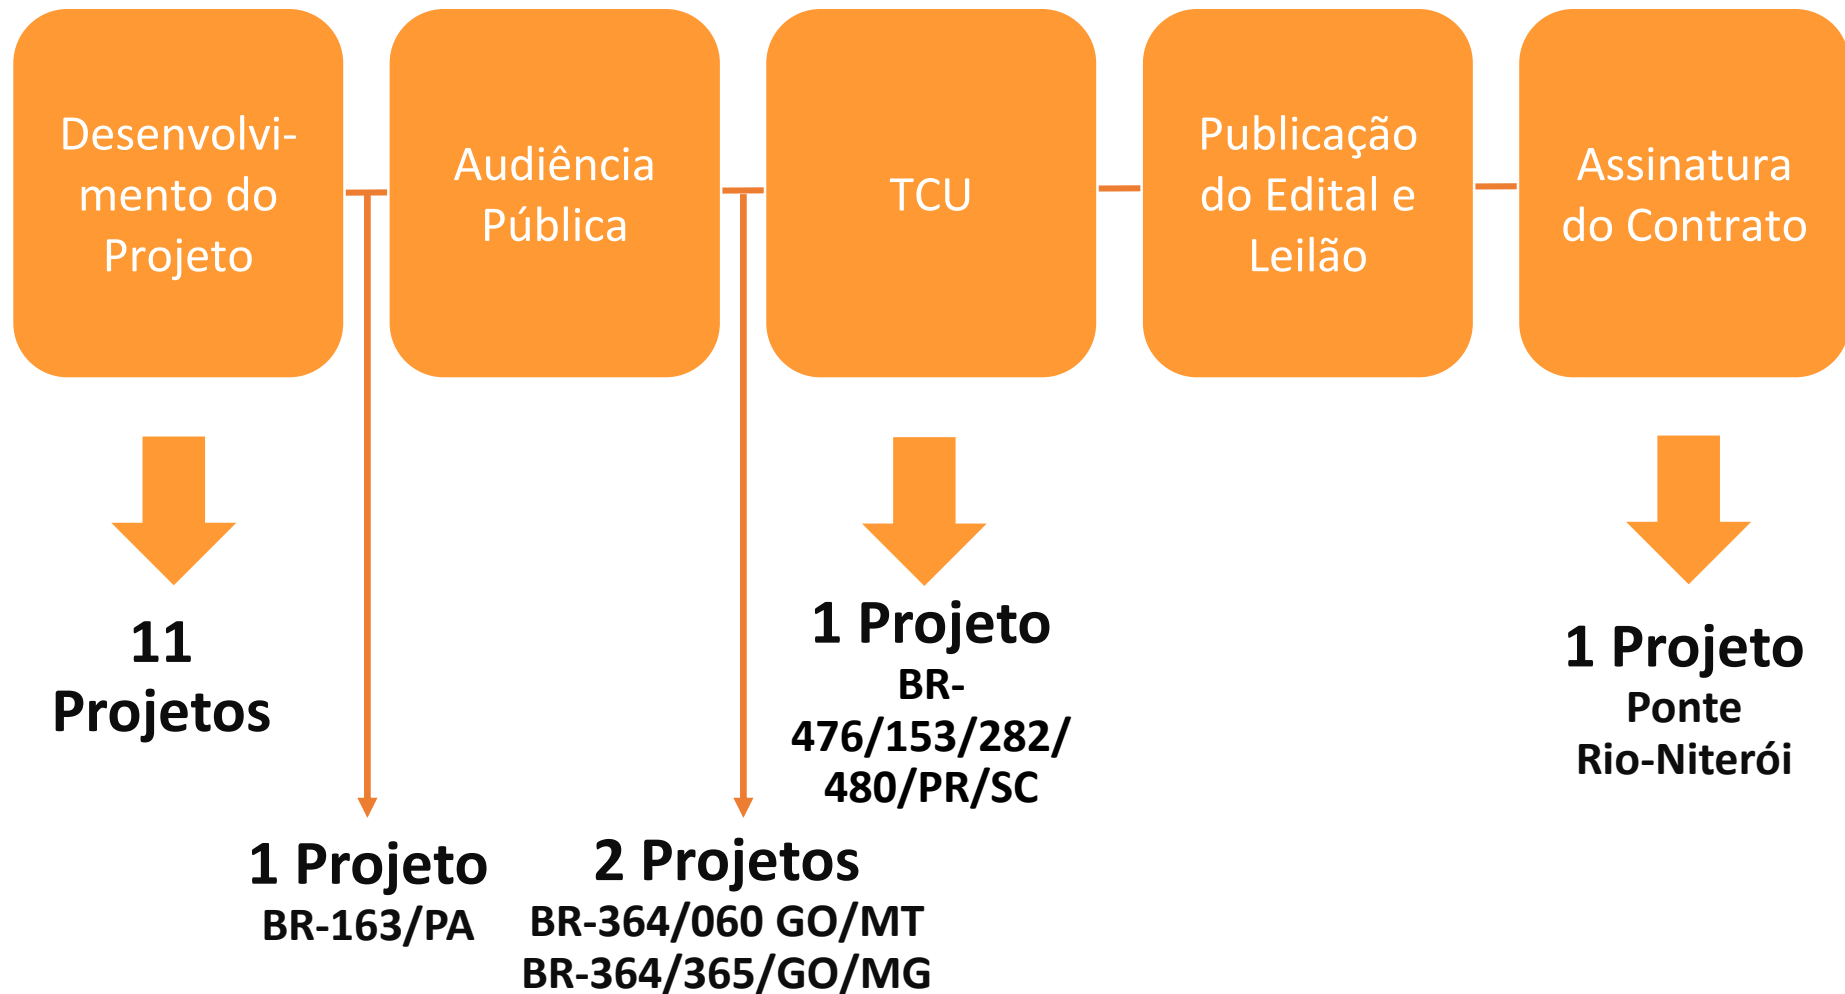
Desenvolvimento do Projeto

Audiência Pública

TCU

Publicação do Edital e Leilão

Assinatura do Contrato

11 Projetos

1 Projeto
BR-163/PA

2 Projetos
BR-364/060 GO/MT
BR-364/365/GO/MG

1 Projeto
BR-476/153/282/480/PR/SC

1 Projeto
Ponte Rio-Niterói